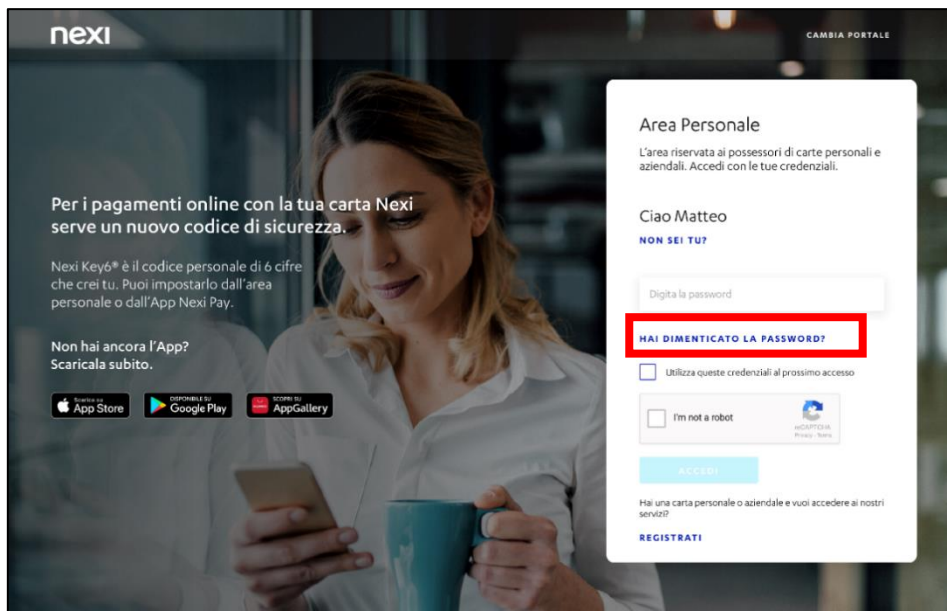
nexi

CAMBIA PORTALE

Per i pagamenti online con la tua carta Nexi serve un nuovo codice di sicurezza.

Nexi Key6® è il codice personale di 6 cifre che crei tu. Puoi impostarlo dall'area personale o dall'App Nexi Pay.

Non hai ancora l'App? Scaricala subito.

Scarica su App Store

DISPONIBILE SU Google Play

SCOPRI SU AppGallery

Area Personale

L'area riservata ai possessori di carte personali e aziendali. Accedi con le tue credenziali.

Ciao Matteo

NON SEI TU?

Digita la password

HAI DIMENTICATO LA PASSWORD?

Utilizza queste credenziali al prossimo accesso

I'm not a robot

reCAPTCHA
Privacy - Terms

ACCEDI

Hai una carta personale o aziendale e vuoi accedere ai nostri servizi?

REGISTRATI